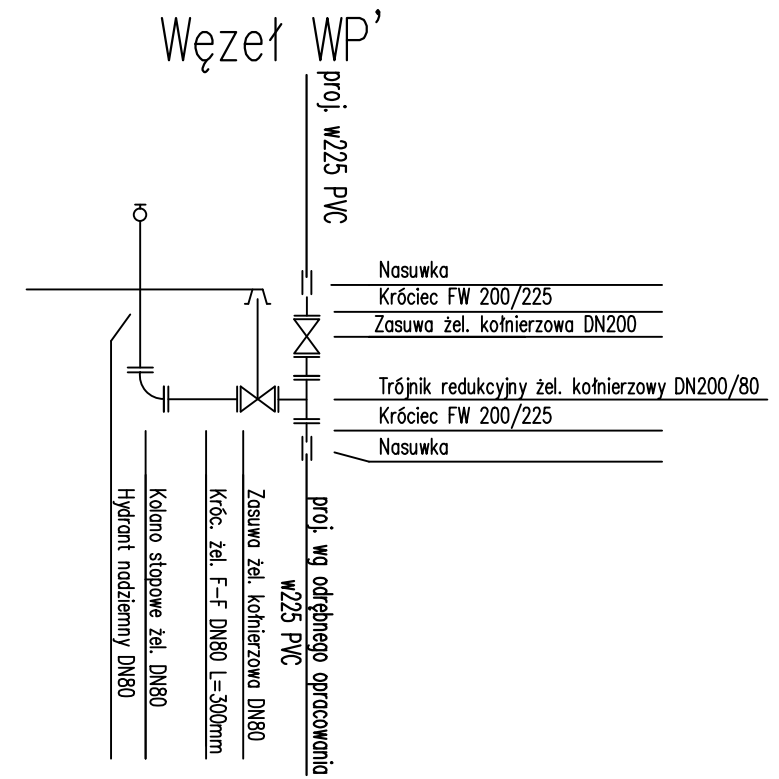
Węzeł WP'

proj. w225 PVC

Nasuwka

Króciec FW 200/225

Zasuwa żel. kołnierzowa DN200

Trójnik redukcyjny żel. kołnierzowy DN200/80

Króciec FW 200/225

Nasuwka

Hydrant nadziemny DN80

Kolano stopowe żel. DN80

Króc. żel. F-F DN80 L=300mm

Zasuwa żel. kołnierzowa DN80

w225 PVC

proj. wg odrębnego opracowania